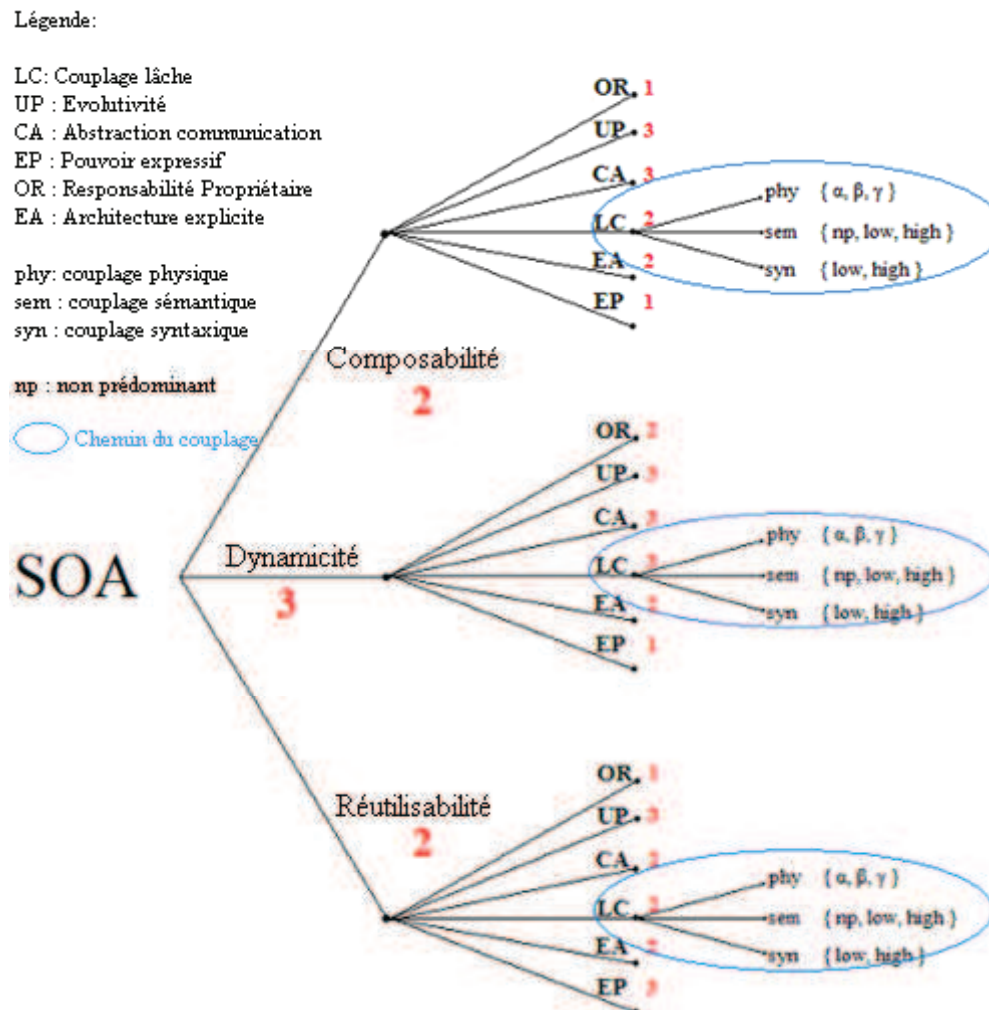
Légende:

LC: Couplage lâche
UP : Evolutivité
CA : Abstraction communication
EP : Pouvoir expressif
OR : Responsabilité Propriétaire
EA : Architecture explicite

phy: couplage physique
sem : couplage sémantique
syn : couplage syntaxique

np : non prédominant

Chemin du couplage

SOA

Composabilité
2

OR 1
UP 3
CA 3
LC 2
EA 2
EP 1

phy { α, β, γ }
sem { np, low, high }
syn { low, high }

Dynamicité
3

OR 2
UP 3
CA 2
LC 3
EA 2
EP 1

phy { α, β, γ }
sem { np, low, high }
syn { low, high }

Réutilisabilité
2

OR 1
UP 3
CA 2
LC 3
EA 2
EP 3

phy { α, β, γ }
sem { np, low, high }
syn { low, high }